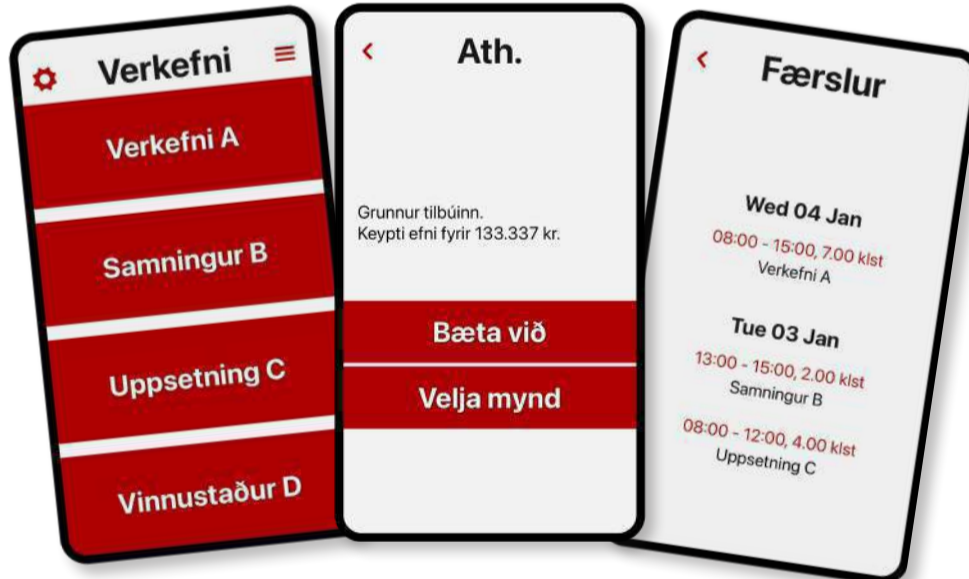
Verkefni

Verkefni A

Samningur B

Uppsetning C

Vinnustaður D

<

Ath.

Grunnur tilbúinn.
Keypti efni fyrir 133.337 kr.

Bæta við

Velja mynd

<

Færslur

Wed 04 Jan

08:00 - 15:00, 7.00 klst
Verkefni A

Tue 03 Jan

13:00 - 15:00, 2.00 klst
Samningur B

08:00 - 12:00, 4.00 klst
Uppsetning C